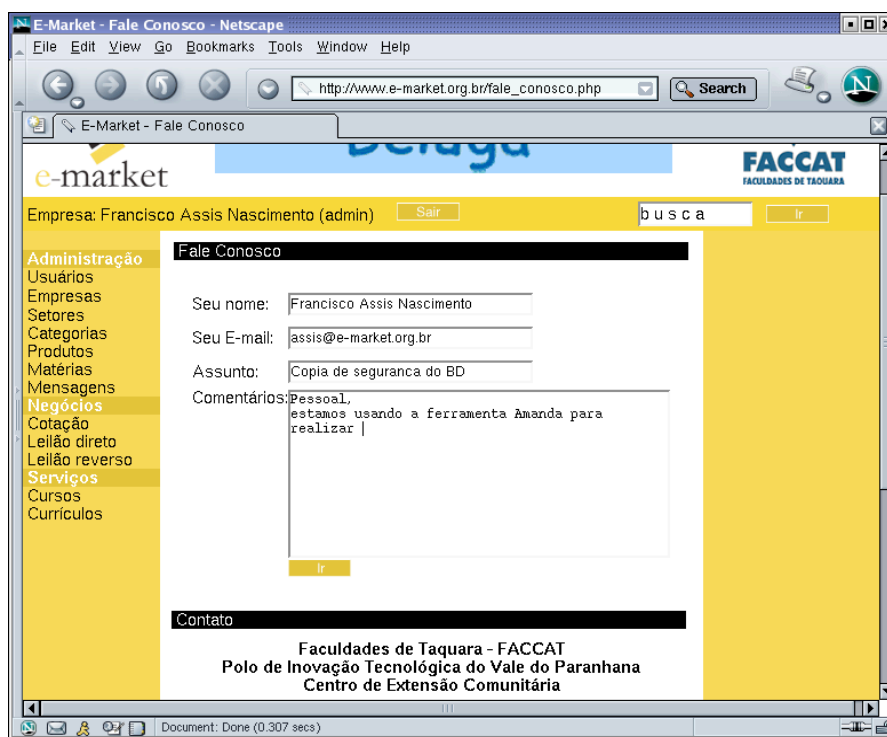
E-Market - Fale Conosco - Netscape

File Edit View Go Bookmarks Tools Window Help

http://www.e-market.org.br/fale_conosco.php

Search

E-Market - Fale Conosco

e-market

FACCAT
FACULDADES DE TAQUARA

Empresa: Francisco Assis Nascimento (admin) Sair

busca Ir

Administração
Usuários
Empresas
Setores
Categorias
Produtos
Matérias
Mensagens
Negócios
Cotação
Leilão direto
Leilão reverso
Serviços
Cursos
Currículos

Fale Conosco

Seu nome: Francisco Assis Nascimento

Seu E-mail: assis@e-market.org.br

Assunto: Copia de seguranca do BD

Comentários: Pessoal,
estamos usando a ferramenta Amanda para realizar

Ir

Contato

Faculdades de Taquara - FACCAT
Polo de Inovação Tecnológica do Vale do Paranhana
Centro de Extensão Comunitária

Document: Done (0.307 secs)